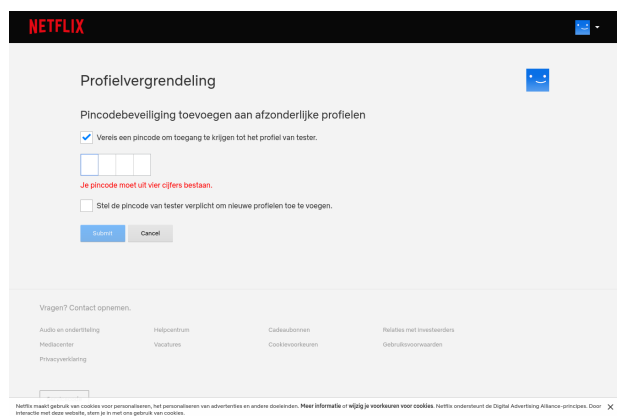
NETFLIX

Profielvergrendeling

Pincodebeveiliging toevoegen aan afzonderlijke profielen

Vereis een pincode om toegang te krijgen tot het profiel van tester.

Je pincode moet uit vier cijfers bestaan.

Stel de pincode van tester verplicht om nieuwe profielen toe te voegen.

Submit Cancel

Vragen? Contact opnemen.

Audio en ondertiteling
Mediacenter
Privacyverklaring
Helpcentrum
Vacatures
Cadeaubonnen
Cookievoorkeuren
Relaties met investeerders
Gebruiksvoorwaarden

Netflix maakt gebruik van cookies voor personaliseren, het personaliseren van advertenties en andere doeleinden. Meer informatie of wijzig je voorkeuren voor cookies. Netflix ondersteunt de Digital Advertising Alliance-principes. Door interactie met deze website, stem je in met ons gebruik van cookies.

X